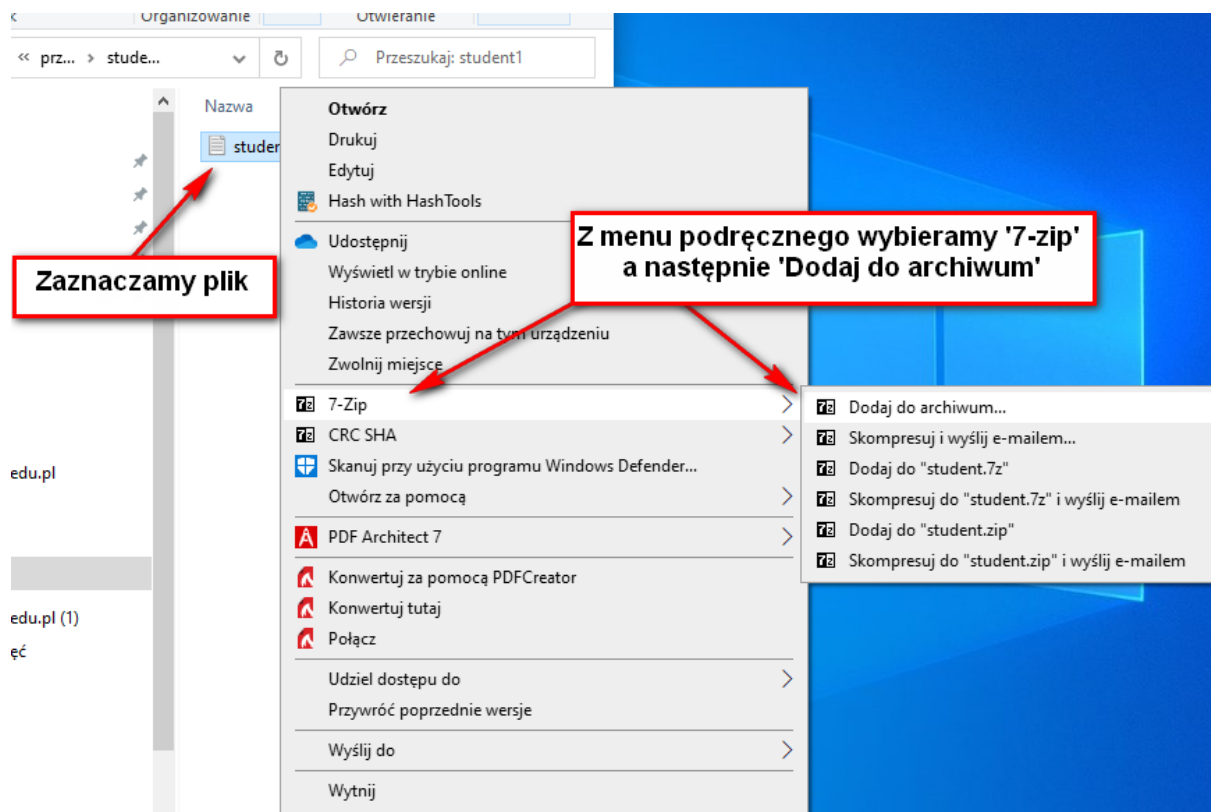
k Organizowanie Otwieranie

« prz... › stude...

Przeszukaj: student1

Nazwa

studer

Zaznaczamy plik

edu.pl

edu.pl (1)

ęć

Otwórz
Drukuj
Edytuj
Hash with HashTools
Udostępnij
Wyświetl w trybie online
Historia wersji
Zawsze przechowuj na tym urządzeniu
Zwolnij miejsce
7-Zip
CRC SHA
Skanuj przy użyciu programu Windows Defender...
Otwórz za pomocą
PDF Architect 7
Konwertuj za pomocą PDFCreator
Konwertuj tutaj
Połącz
Udziel dostępu do
Przywróć poprzednie wersje
Wyślij do
Wytnij

Z menu podręcznego wybieramy '7-zip' a następnie 'Dodaj do archiwum'

Dodaj do archiwum...
Skompresuj i wyślij e-mailem...
Dodaj do "student.7z"
Skompresuj do "student.7z" i wyślij e-mailem
Dodaj do "student.zip"
Skompresuj do "student.zip" i wyślij e-mailem